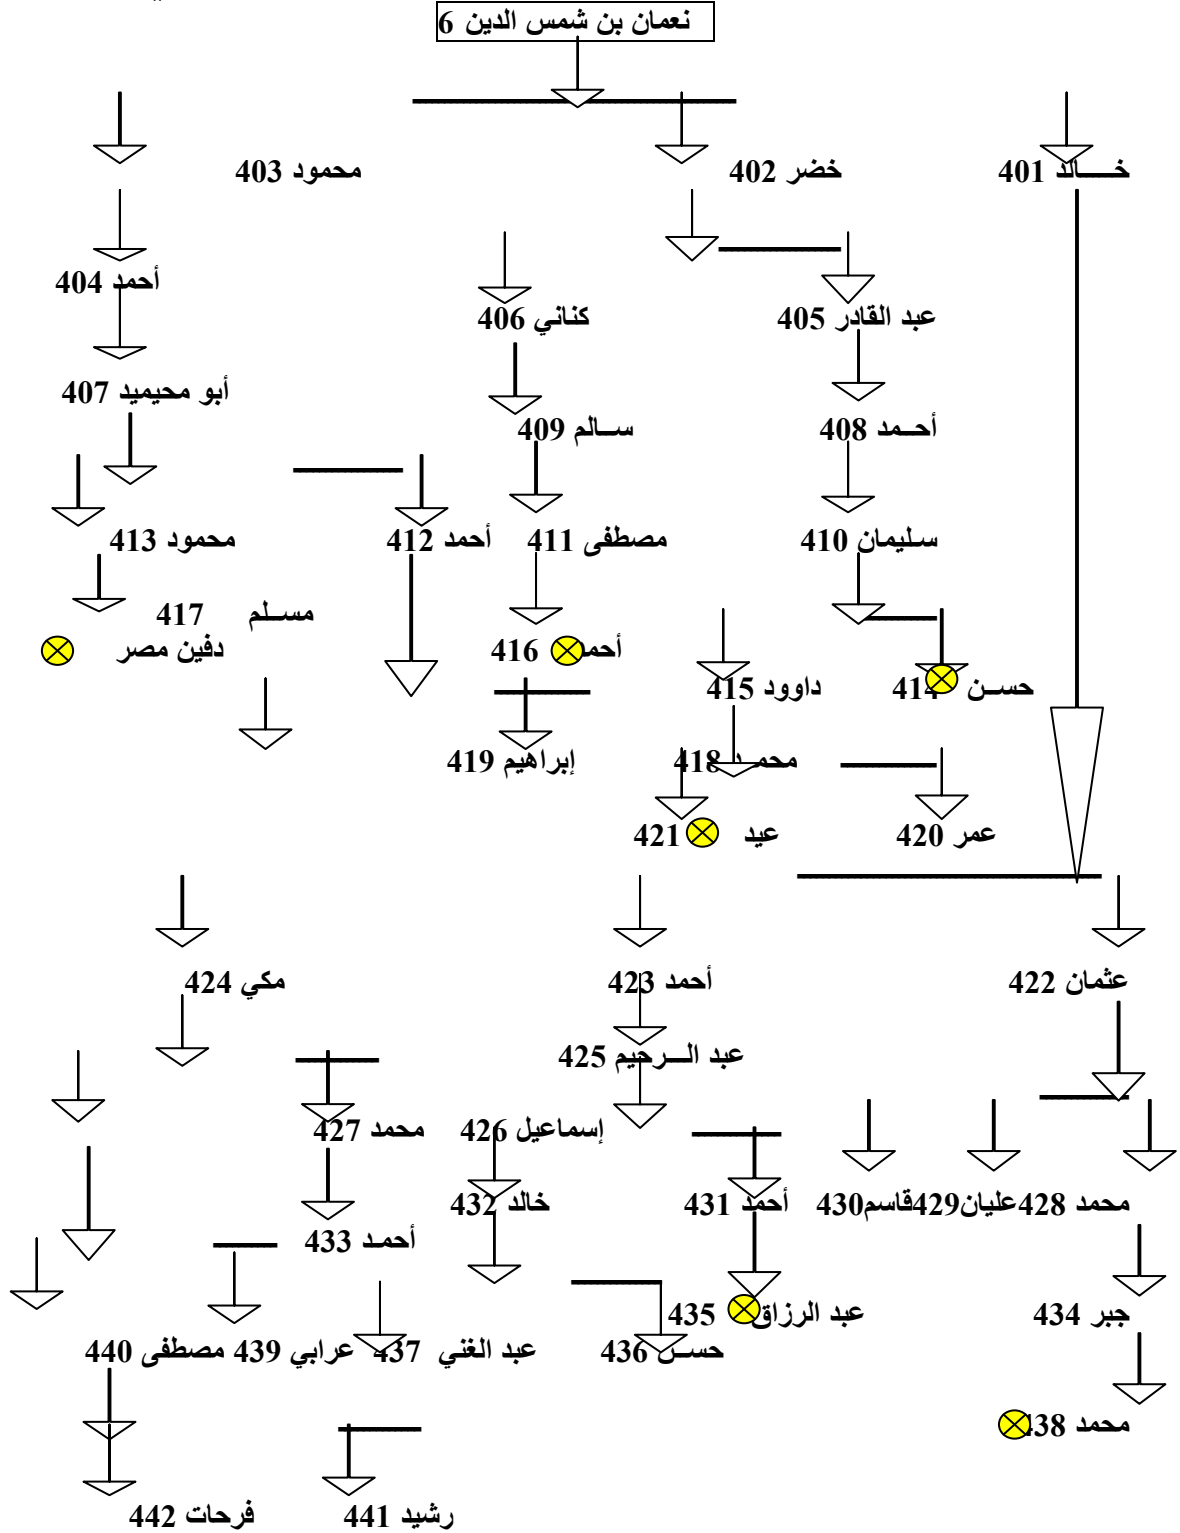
نعمان بن شمس الدين 6

خـــالد 401
خضر 402
محمود 403

أحمد 404
عبد القادر 405
كناني 406
أبو محيميد 407
أحـمد 408
سـالم 409
سليمان 410
مصطفى 411
أحمد 412
محمود 413
حسـن 414
داوود 415
أحمد 416
مسـلم 417
دفين مصر
محمد 418
إبراهيم 419
عمر 420
عيد 421
عثمان 422
أحمد 423
مكي 424
عبد الـرحيم 425
إسماعيل 426
محمد 427
محمد 428
عليان 429
قاسم 430
أحمد 431
خالد 432
أحمـد 433
جبر 434
عبد الرزاق 435
حسـن 436
عبد الغني 437
محمد 438
عرابي 439
مصطفى 440
رشيد 441
فرحات 442